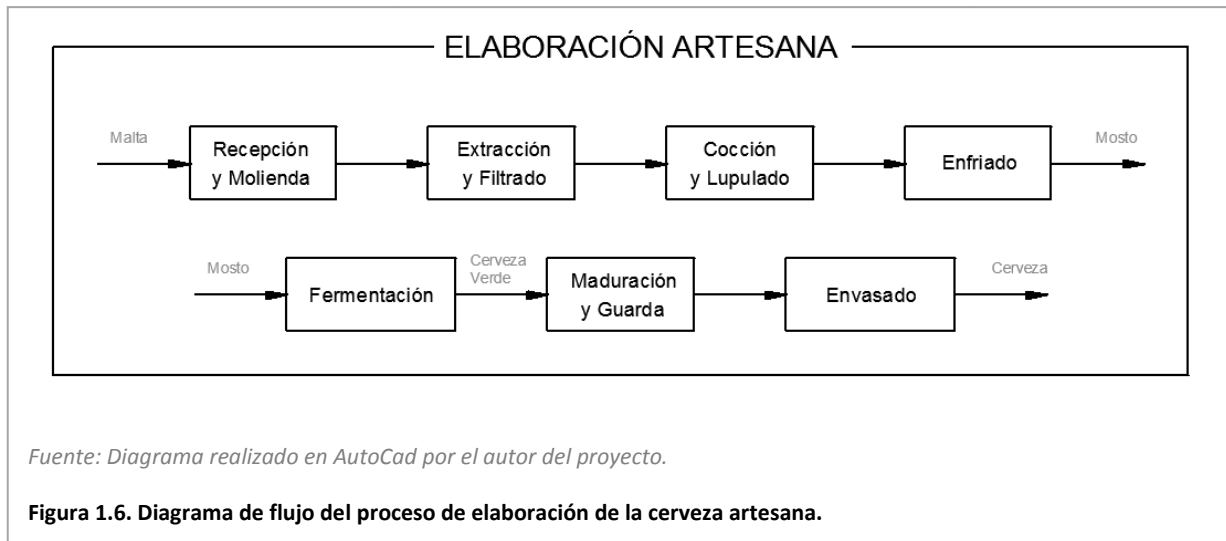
ELABORACIÓN ARTESANA

Malta

Recepción y Molienda

Extracción y Filtrado

Cocción y Lupulado

Enfriado

Mosto

Mosto

Fermentación

Cerveza Verde

Maduración y Guarda

Envasado

Cerveza

Fuente: Diagrama realizado en AutoCad por el autor del proyecto.

**Figura 1.6. Diagrama de flujo del proceso de elaboración de la cerveza artesana.**